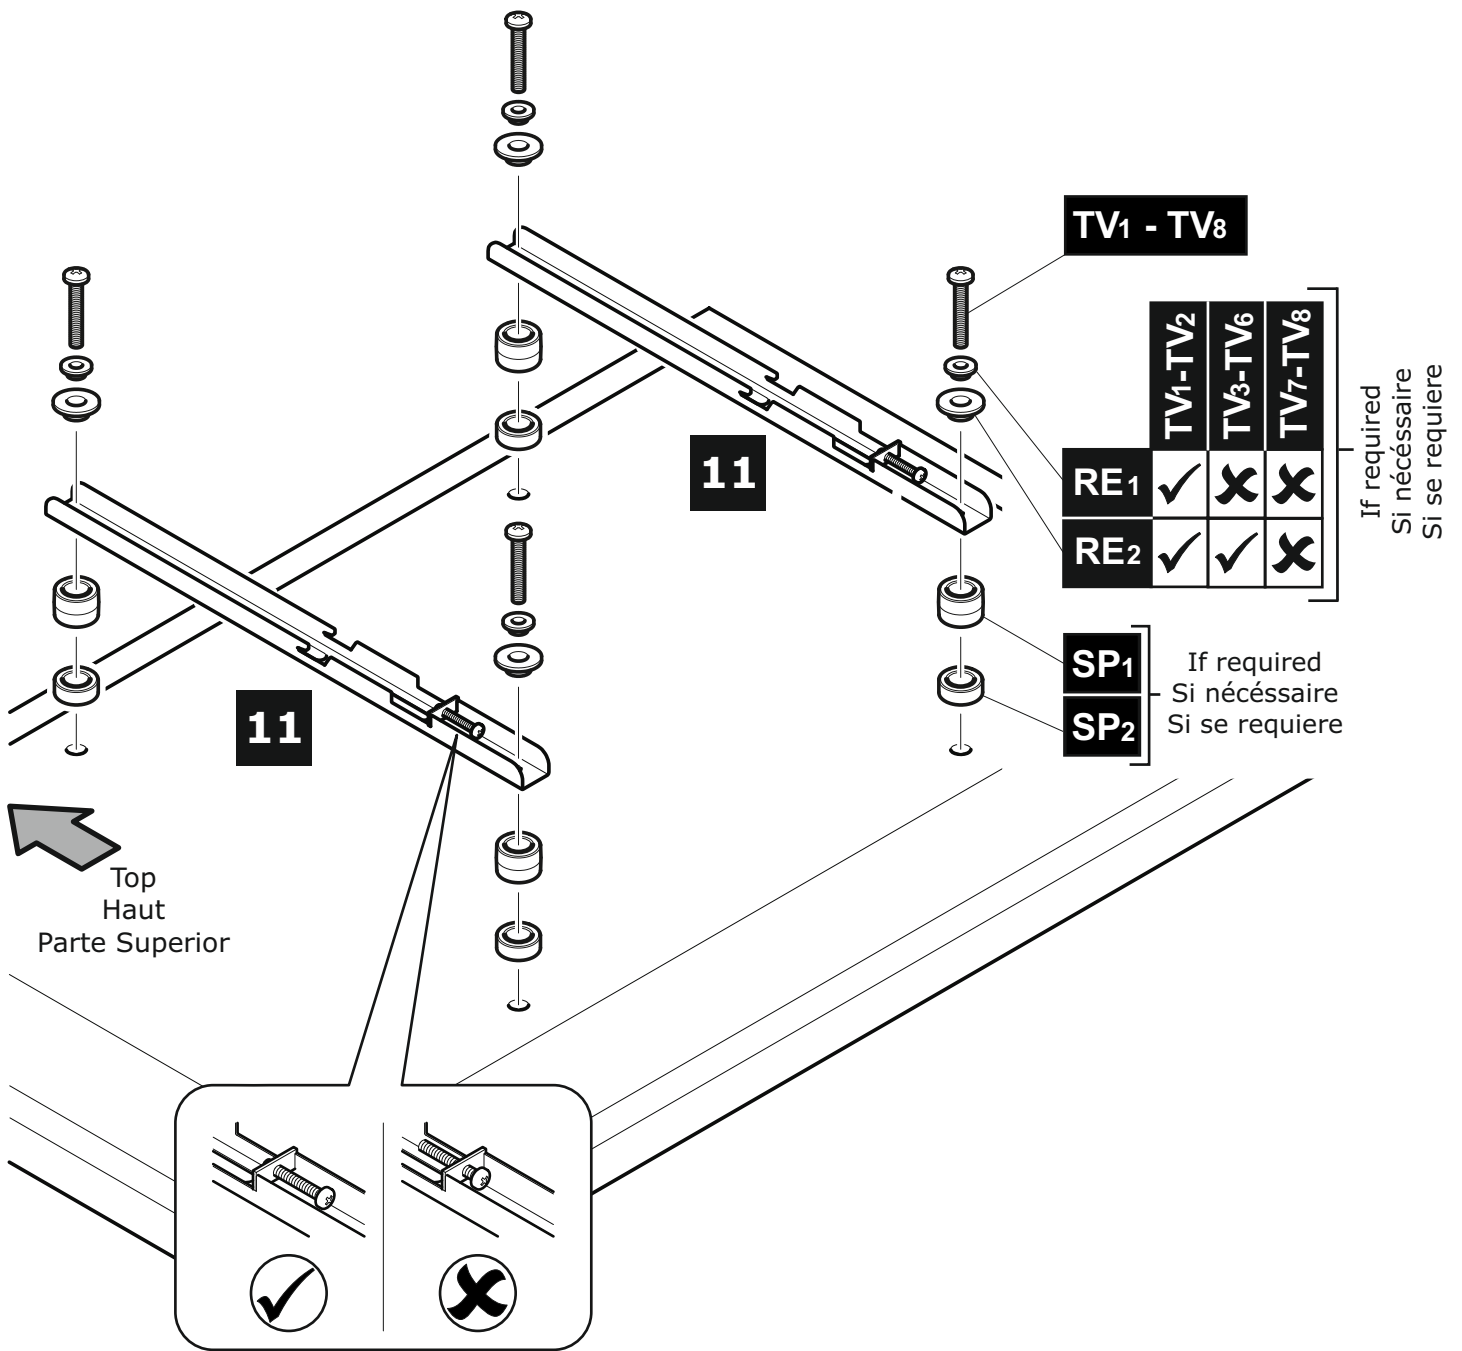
$TV_1$ - $TV_8$

| | $TV_1$-$TV_2$ | $TV_3$-$TV_6$ | $TV_7$-$TV_8$ |
|---|---|---|---|
| $RE_1$ | ✓ | ✗ | ✗ |
| $RE_2$ | ✓ | ✓ | ✗ |

If required
Si nécéssaire
Si se requiere

11

11

$SP_1$
$SP_2$

If required
Si nécéssaire
Si se requiere

Top
Haut
Parte Superior